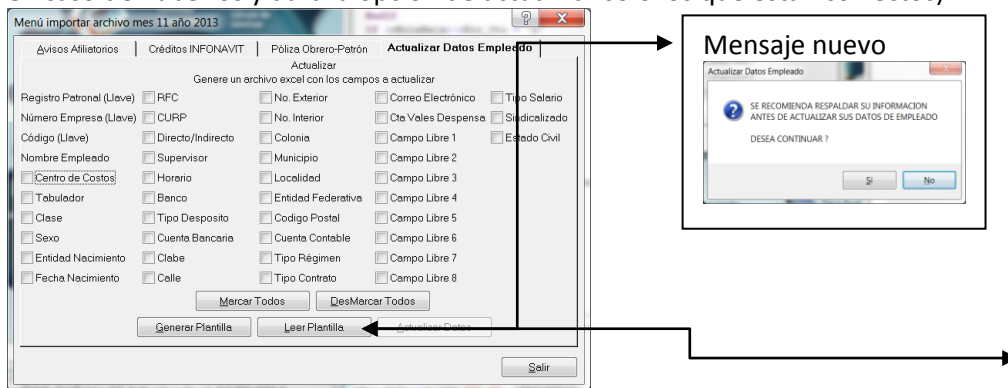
Menú importar archivo mes 11 año 2013

Avisos Afiliatorios | Créditos INFONAVIT | Póliza Obrero-Patrón | Actualizar Datos Empleado

Actualizar
Genere un archivo excel con los campos a actualizar

Registro Patronal (Llave)
Número Empresa (Llave)
Código (Llave)
Nombre Empleado
Centro de Costos
Tabulador
Clase
Sexo
Entidad Nacimiento
Fecha Nacimiento

RFC
CURP
Directo/Indirecto
Supervisor
Horario
Banco
Tipo Desposito
Cuenta Bancaria
Clabe
Calle

No. Exterior
No. Interior
Colonia
Municipio
Localidad
Entidad Federativa
Codigo Postal
Cuenta Contable
Tipo Régimen
Tipo Contrato

Correo Electrónico
Cta Vales Despensa
Campo Libre 1
Campo Libre 2
Campo Libre 3
Campo Libre 4
Campo Libre 5
Campo Libre 6
Campo Libre 7
Campo Libre 8

Tipo Salario
Sindicalizado
Estado Civil

Marcar Todos
DesMarcar Todos

Generar Plantilla
Leer Plantilla
Actualizar Datos

Salir

Mensaje nuevo

Actualizar Datos Empleado

SE RECOMIENDA RESPALDAR SU INFORMACION ANTES DE ACTUALIZAR SUS DATOS DE EMPLEADO

DESEA CONTINUAR ?

Sí
No